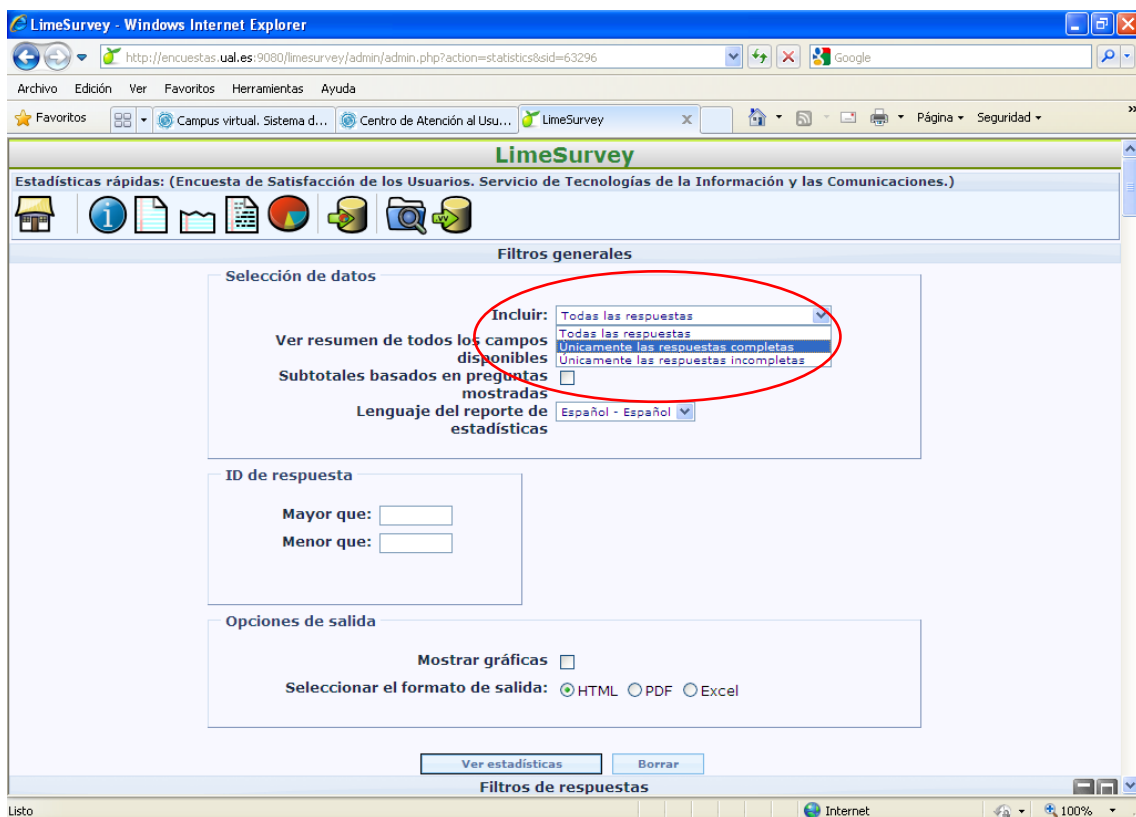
LimeSurvey - Windows Internet Explorer

http://encuestas.ual.es:9080/limesurvey/admin/admin.php?action=statistics&sid=63296

Google

Archivo Edición Ver Favoritos Herramientas Ayuda

Favoritos | Campus virtual. Sistema d... | Centro de Atención al Usu... | LimeSurvey | Página ▾ Seguridad ▾

LimeSurvey

Estadísticas rápidas: (Encuesta de Satisfacción de los Usuarios. Servicio de Tecnologías de la Información y las Comunicaciones.)

Filtros generales

Selección de datos

Incluir: Todas las respuestas
Todas las respuestas
Únicamente las respuestas completas
Únicamente las respuestas incompletas

Ver resumen de todos los campos disponibles

Subtotales basados en preguntas mostradas

Lenguaje del reporte de estadísticas: Español - Español

ID de respuesta

Mayor que:

Menor que:

Opciones de salida

Mostrar gráficas

Seleccionar el formato de salida: HTML PDF Excel

Ver estadísticas | Borrar

Filtros de respuestas

Listo | Internet | 100%